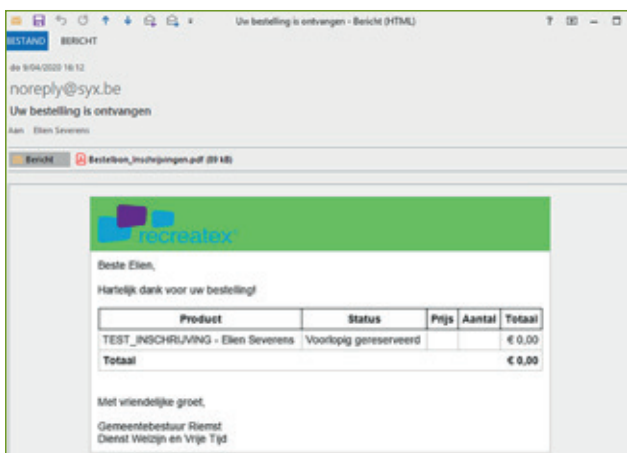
Uw bestelling is ontvangen - Bericht (HTML)

BESTAND BERICHT

do 9/04/2020 16:12

noreply@syx.be

Uw bestelling is ontvangen

Aan Elien Severens

Bericht Bestelbon_Inschrijvingen.pdf (89 kB)

recreatex

Beste Elien,

Hartelijk dank voor uw bestelling!

| Product | Status | Prijs | Aantal | Totaal |
|---|---|---|---|---|
| TEST_INSCHRIJVING - Elien Severens | Voorlopig gereserveerd | | | € 0,00 |
| Totaal | | | | € 0,00 |

Met vriendelijke groet,

Gemeentebestuur Riemst
Dienst Welzijn en Vrije Tijd